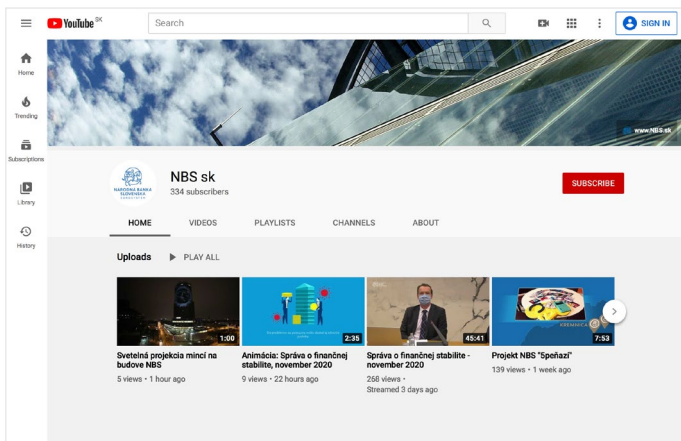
YouTube SK
Search
SIGN IN
Home
Trending
Subscriptions
Library
History
www.NBS.sk
NÁRODNÁ BANKA SLOVENSKA EUROSYSTÉM
NBS sk
334 subscribers
SUBSCRIBE
HOME
VIDEOS
PLAYLISTS
CHANNELS
ABOUT
Uploads
PLAY ALL
1:00
Svetelná projekcia mincí na budove NBS
5 views • 1 hour ago
2:35
Animácia: Správa o finančnej stabilite, november 2020
9 views • 22 hours ago
45:41
Správa o finančnej stabilite - november 2020
258 views •
Streamed 3 days ago
KREMNICA
7:53
Projekt NBS "5peňazí"
139 views • 1 week ago